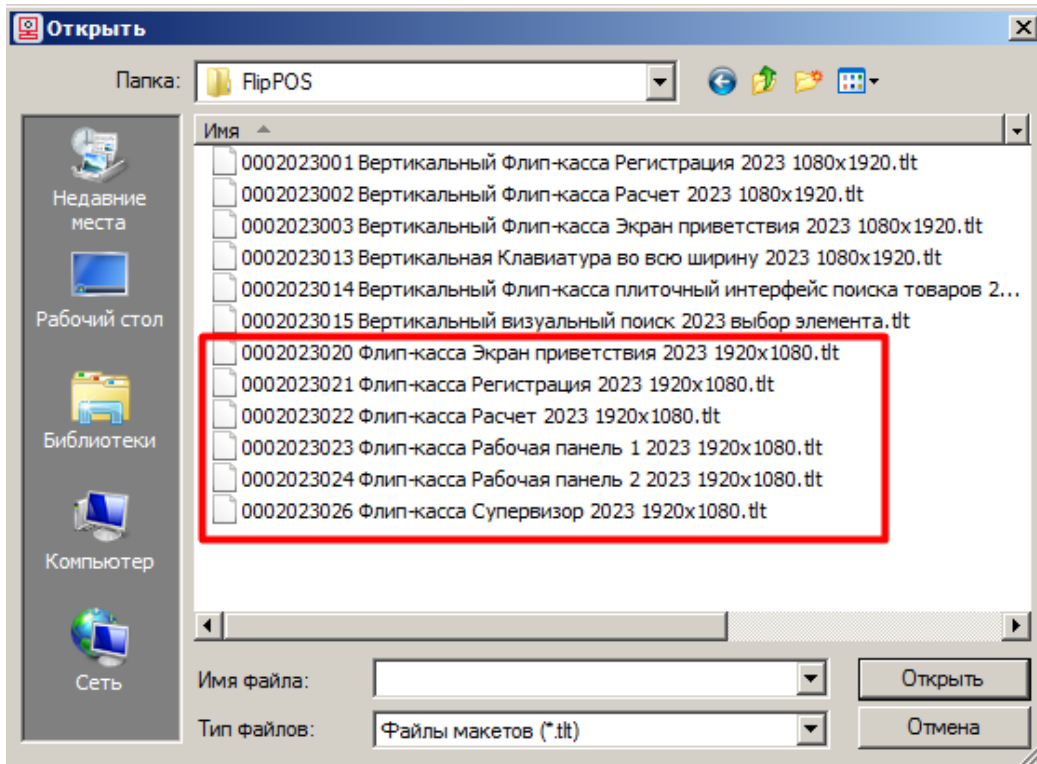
Открыть

Папка: FlipPOS

Недавние места
Рабочий стол
Библиотеки
Компьютер
Сеть

Имя
0002023001 Вертикальный Флип-касса Регистрация 2023 1080x1920.tlt
0002023002 Вертикальный Флип-касса Расчет 2023 1080x1920.tlt
0002023003 Вертикальный Флип-касса Экран приветствия 2023 1080x1920.tlt
0002023013 Вертикальная Клавиатура во всю ширину 2023 1080x1920.tlt
0002023014 Вертикальный Флип-касса плиточный интерфейс поиска товаров 2...
0002023015 Вертикальный визуальный поиск 2023 выбор элемента.tlt
0002023020 Флип-касса Экран приветствия 2023 1920x1080.tlt
0002023021 Флип-касса Регистрация 2023 1920x1080.tlt
0002023022 Флип-касса Расчет 2023 1920x1080.tlt
0002023023 Флип-касса Рабочая панель 1 2023 1920x1080.tlt
0002023024 Флип-касса Рабочая панель 2 2023 1920x1080.tlt
0002023026 Флип-касса Супервизор 2023 1920x1080.tlt

Имя файла:
Тип файлов: Файлы макетов (*.tlt)

Открыть
Отмена